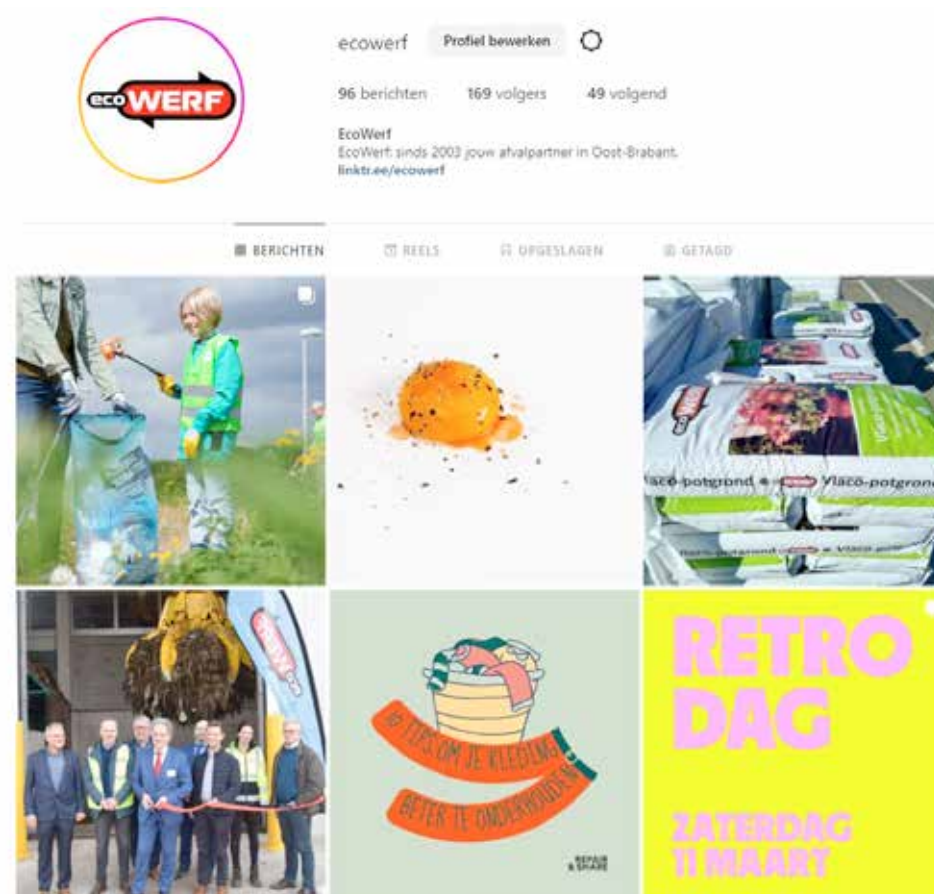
eco WERF

ecowerf Profiel bewerken

96 berichten 169 volgers 49 volgend

EcoWerf
EcoWerf: sinds 2003 jouw afvalpartner in Oost-Brabant.
linktr.ee/ecowerf

BERICHTEN REELS OPGESLAGEN GETAGD

Vlaco-potgrond Vlaco-potgrond

10 TIPS OM JE KLEDING BETER TE ONDERHOUDEN

REPAIR & SHARE

RETRO DAG

ZATERDAG 11 MAART